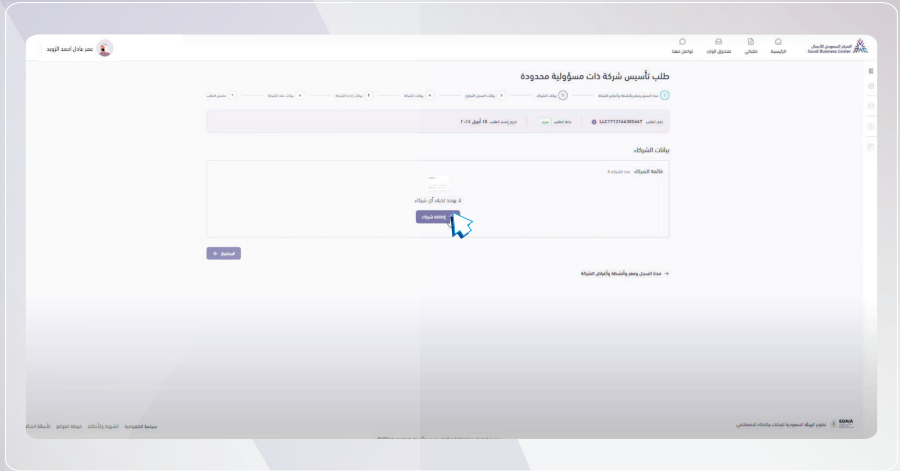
المركز السعودي للأعمال
Saudi Business Center

الرئيسية
طلباتي
صندوق الوارد
تواصل معنا

عمر عادل أحمد الزويد

طلب تأسيس شركة ذات مسؤولية محدودة

مدة السجل ومقر وأنشطة وأغراض الشركة
بيانات الشركاء
بيانات المدير/المدراء
بيانات التملك
بيانات إدارة الشركة
بيانات عقد الشركة
ملخص الطلب

رقم الطلب LLC1713166385467
حالة الطلب
تاريخ إنشاء الطلب 15 أبريل 2024

بيانات الشركاء

قائمة الشركاء
لا يوجد لديك أي شركاء
إضافة شريك

السابق

مدة السجل ومقر وأنشطة وأغراض الشركة

SDAIA
تطوير الهيئة السعودية للبيانات والذكاء الاصطناعي

سياسة الخصوصية
الشروط والأحكام
خريطة الموقع
الأسئلة الشائعة